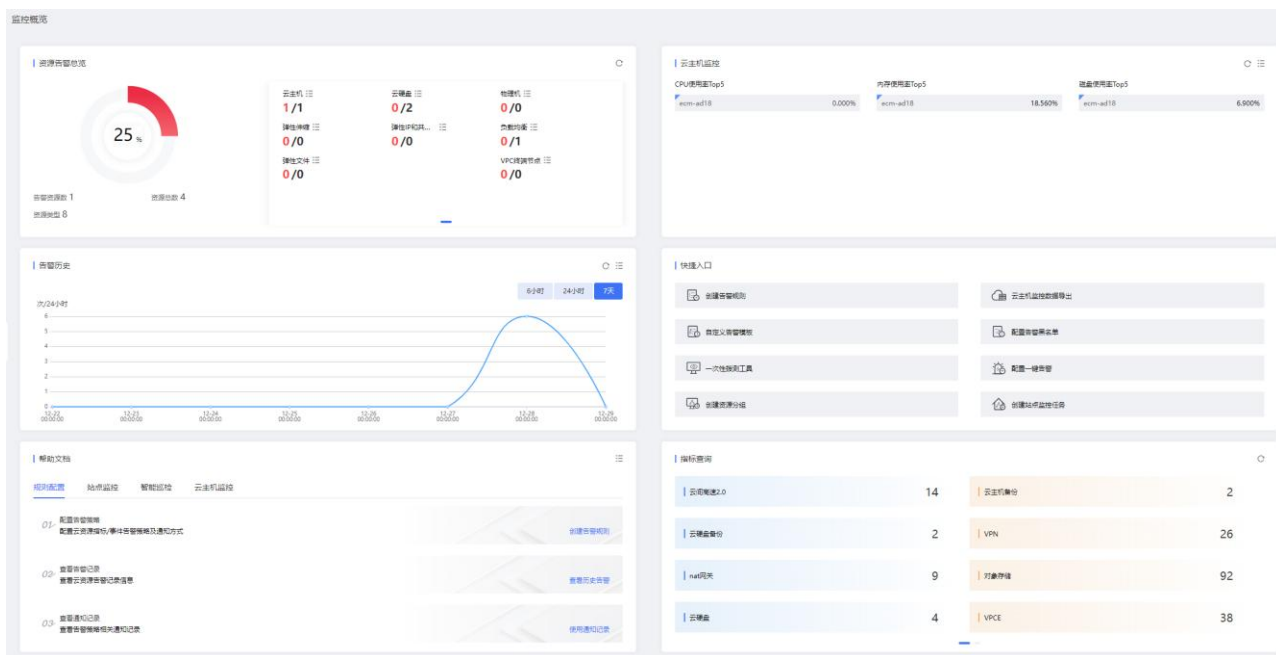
监控概览

资源告警总览

25 %

告警资源数 1
资源总数 4
资源类型 8

| 云主机 | 云硬盘 | 物理机 |
|---|---|---|
| 1/1 | 0/2 | 0/0 |
| 弹性伸缩 | 弹性IP和共... | 负载均衡 |
| 0/0 | 0/0 | 0/1 |
| 弹性文件 | | VPC终端节点 |
| 0/0 | | 0/0 |

云主机监控

CPU使用率Top5
ecm-ad18 0.000%

内存使用率Top5
ecm-ad18 18.560%

磁盘使用率Top5
ecm-ad18 6.900%

告警历史

6小时 24小时 7天

次/24小时

6
5
4
3
2
1
0

12-22 00:00:00
12-23 00:00:00
12-24 00:00:00
12-25 00:00:00
12-26 00:00:00
12-27 00:00:00
12-28 00:00:00
12-29 00:00:00

快捷入口

创建告警规则
云主机监控数据导出
自定义告警模板
配置告警黑名单
一次性拨测工具
配置一键告警
创建资源分组
创建站点监控任务

帮助文档

规则配置 站点监控 智能巡检 云主机监控

01- 配置告警策略
配置云资源指标/事件告警策略及通知方式
创建告警规则

02- 查看告警记录
查看云资源告警记录信息
查看历史告警

03- 查看通知记录
查看告警策略相关通知记录
使用通知记录

指标查询

| 云间高速2.0 | 14 | 云主机备份 | 2 |
|---|---|---|---|
| 云硬盘备份 | 2 | VPN | 26 |
| nat网关 | 9 | 对象存储 | 92 |
| 云硬盘 | 4 | VPCE | 38 |